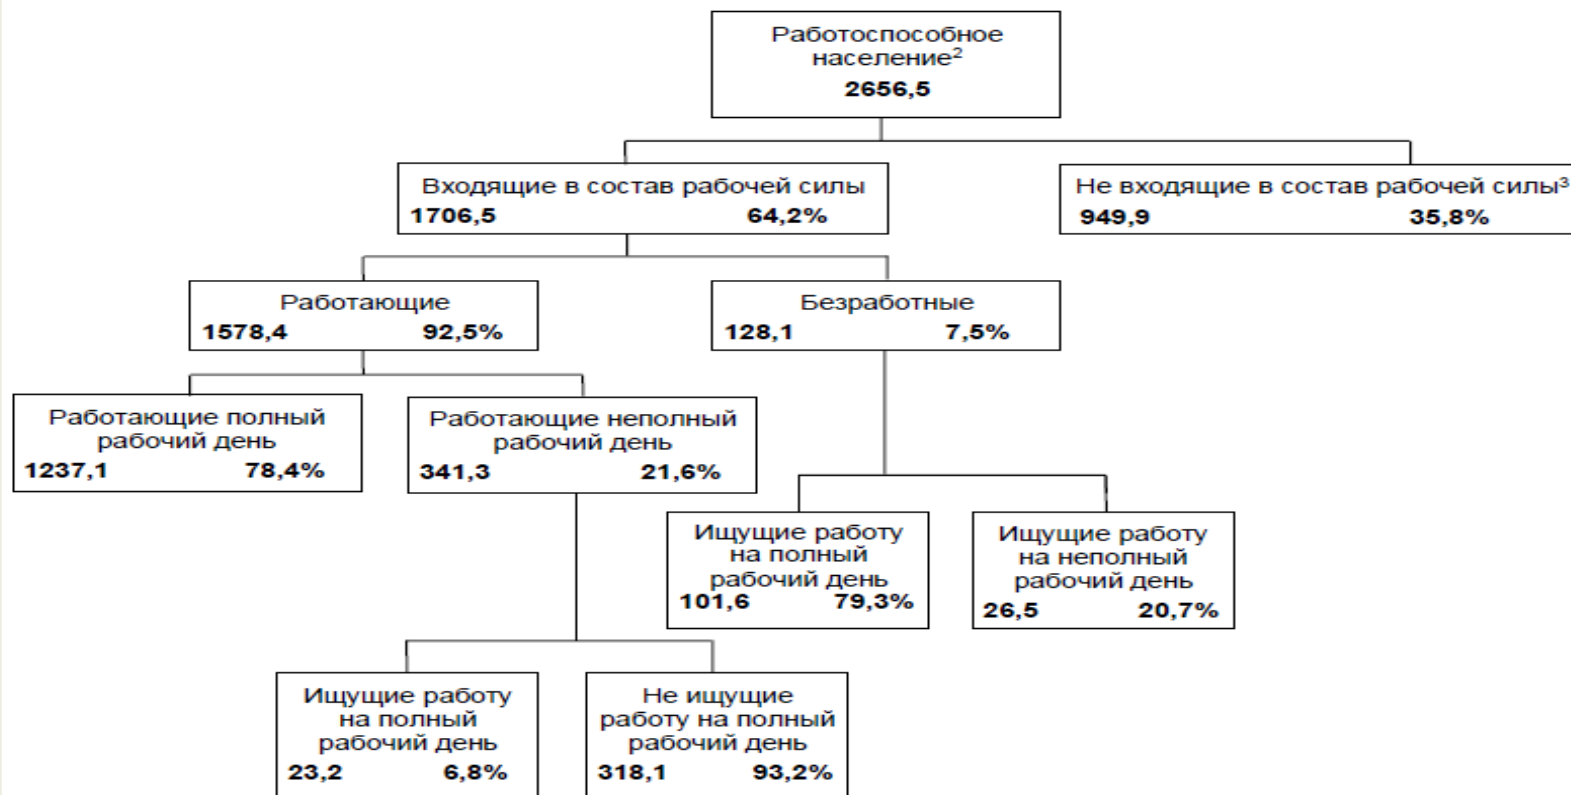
Работоспособное население$^2$
2656,5

Входящие в состав рабочей силы
1706,5 64,2%

Не входящие в состав рабочей силы$^3$
949,9 35,8%

Работающие
1578,4 92,5%

Безработные
128,1 7,5%

Работающие полный рабочий день
1237,1 78,4%

Работающие неполный рабочий день
341,3 21,6%

Ищущие работу на полный рабочий день
101,6 79,3%

Ищущие работу на неполный рабочий день
26,5 20,7%

Ищущие работу на полный рабочий день
23,2 6,8%

Не ищущие работу на полный рабочий день
318,1 93,2%